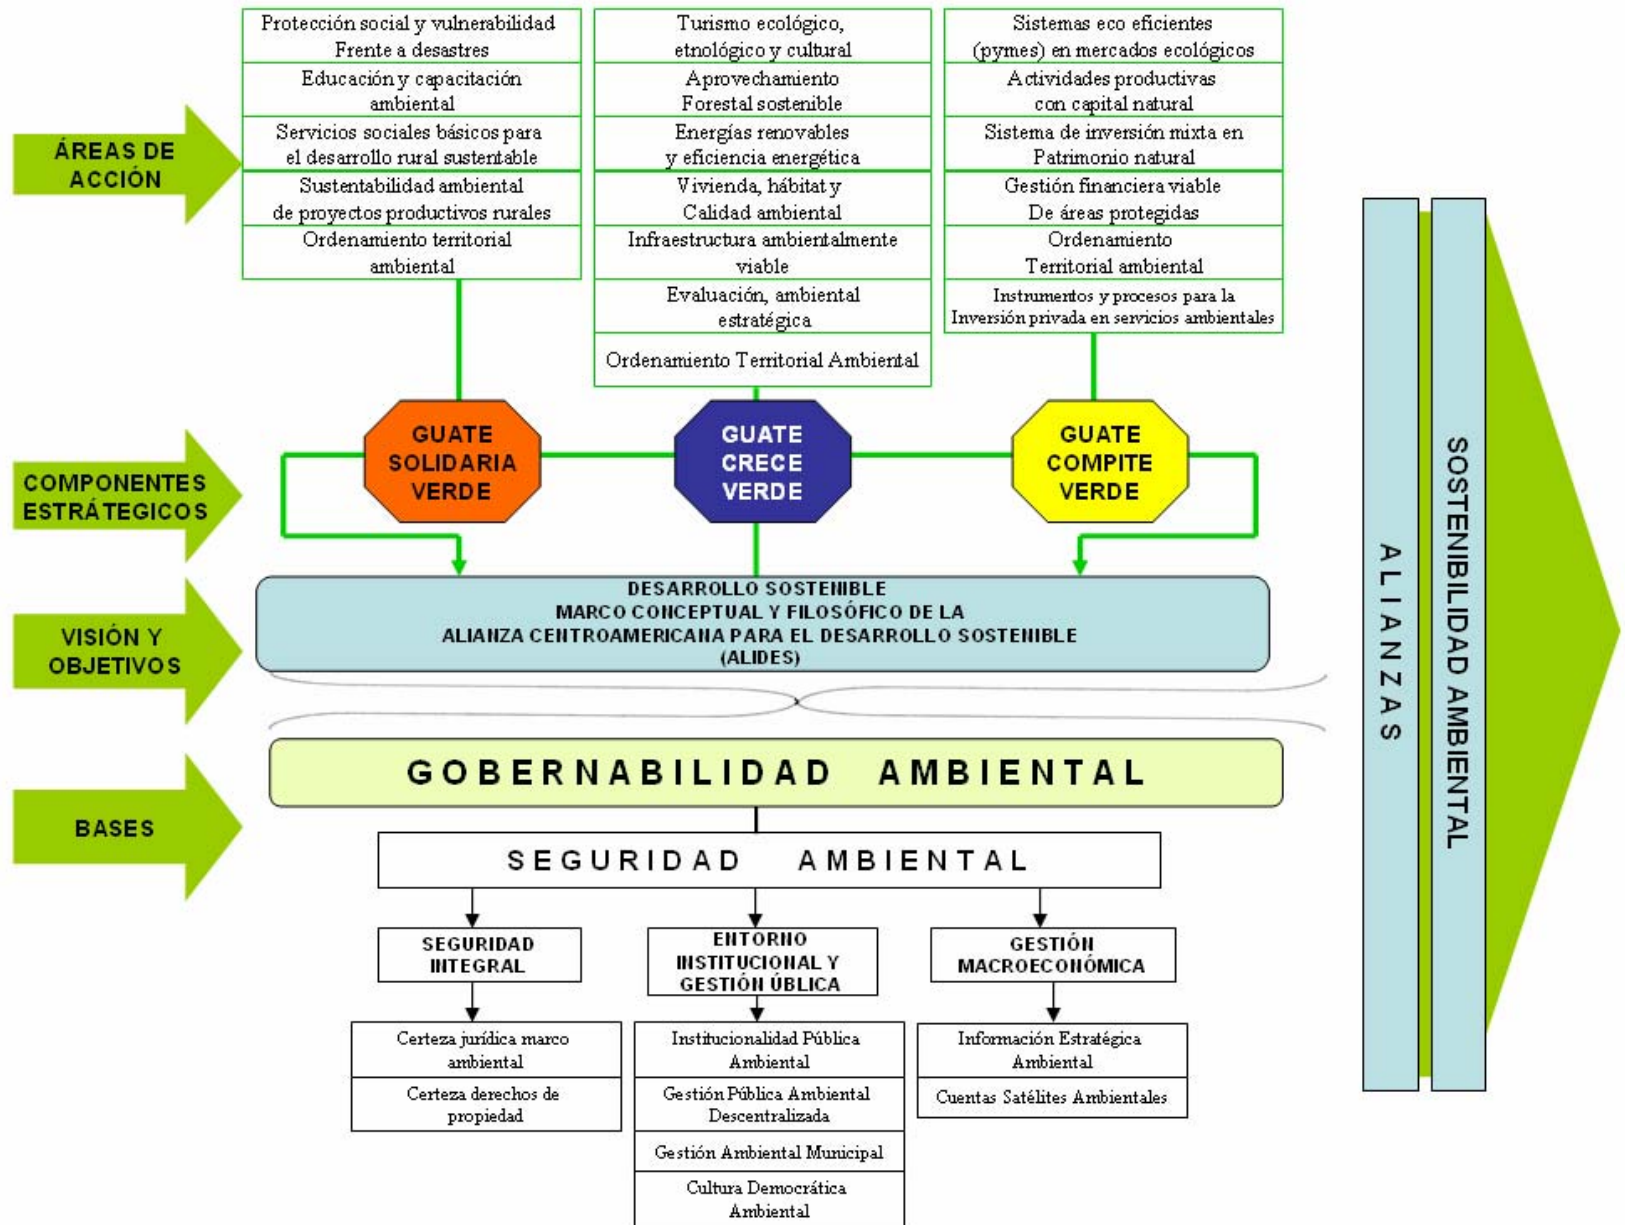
ÁREAS DE ACCIÓN

Protección social y vulnerabilidad Frente a desastres
Educación y capacitación ambiental
Servicios sociales básicos para el desarrollo rural sustentable
Sustentabilidad ambiental de proyectos productivos rurales
Ordenamiento territorial ambiental

Turismo ecológico, etnológico y cultural
Aprovechamiento Forestal sostenible
Energías renovables y eficiencia energética
Vivienda, hábitat y Calidad ambiental
Infraestructura ambientalmente viable
Evaluación, ambiental estratégica
Ordenamiento Territorial Ambiental

Sistemas eco eficientes (pymes) en mercados ecológicos
Actividades productivas con capital natural
Sistema de inversión mixta en Patrimonio natural
Gestión financiera viable De áreas protegidas
Ordenamiento Territorial ambiental
Instrumentos y procesos para la Inversión privada en servicios ambientales

COMPONENTES ESTRÁTEGICOS

GUATE SOLIDARIA VERDE

GUATE CRECE VERDE

GUATE COMPITE VERDE

VISIÓN Y OBJETIVOS

DESARROLLO SOSTENIBLE
MARCO CONCEPTUAL Y FILOSÓFICO DE LA
ALIANZA CENTROAMERICANA PARA EL DESARROLLO SOSTENIBLE
(ALIDES)

BASES

GOBERNABILIDAD AMBIENTAL

SEGURIDAD AMBIENTAL

SEGURIDAD INTEGRAL
Certeza jurídica marco ambiental
Certeza derechos de propiedad

ENTORNO INSTITUCIONAL Y GESTIÓN ÚBLICA
Institucionalidad Pública Ambiental
Gestión Pública Ambiental Descentralizada
Gestión Ambiental Municipal
Cultura Democrática Ambiental

GESTIÓN MACROECONÓMICA
Información Estratégica Ambiental
Cuentas Satélites Ambientales

ALIANZAS

SOSTENIBILIDAD AMBIENTAL